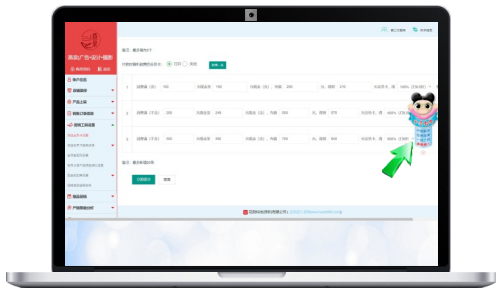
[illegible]

商家广告·设计·服务

账户首页

第三步：整体填写

订单的规格/说明/数量如下：

首页：

1 | 定稿数量（张）：500 | 印刷数量：700 | 印刷尺寸：宽：200 | 高：200 | 单价：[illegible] | 100%

2 | 定稿数量（张）：200 | 印刷数量：200 | 印刷尺寸：宽：200 | 高：200 | 单价：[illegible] | 100%

3 | 定稿数量（张）：500 | 印刷数量：700 | 印刷尺寸：宽：600 | 高：500 | 单价：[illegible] | 100%

第三步：整体填写

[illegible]